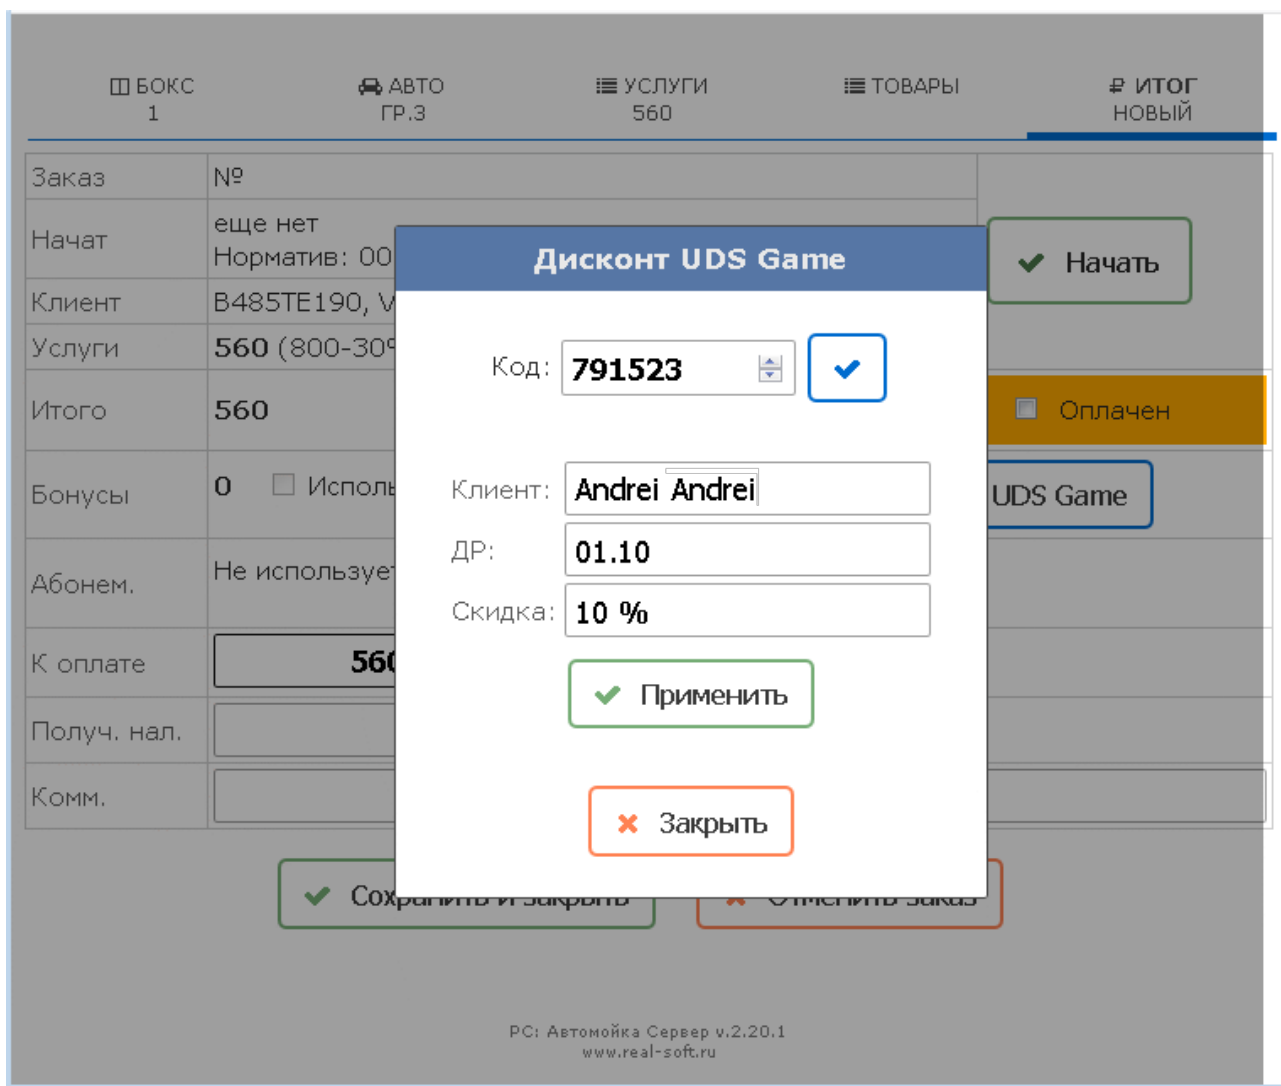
БОКС
1

АВТО
ГР.3

УСЛУГИ
560

ТОВАРЫ

₽ ИТОГ
НОВЫЙ

| Заказ | № |
|---|---|
| Начат | еще нет Норматив: 00 |
| Клиент | В485ТЕ190, V |
| Услуги | 560 (800-30 |
| Итого | 560 |
| Бонусы | 0 Исполь |
| Абонем. | Не используе |
| К оплате | 560 |
| Получ. нал. | |
| Комм. | |

Начать

Оплачен

UDS Game

Сохранить и закрыть

Отменить заказ

Дисконт UDS Game

Код: 791523

Клиент: Andrei Andrei

ДР: 01.10

Скидка: 10 %

Применить

Закрыть

РС: Автомойка Сервер v.2.20.1
www.real-soft.ru